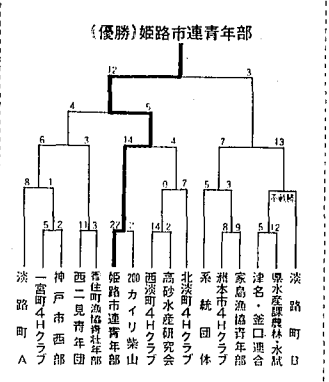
(優勝) 姫路市連青年部

12 3

4 6 7 13

6 3 14 4 7 3

8 1 11 3 0 7 5 3 不戦勝

5 2 22 2 14 2 8 9 5 12

200

淡路町A

一宮町4Hクラブ

神戸市西部

西二見青年団

香住町漁協青壮年部

姫路市連青年部

カイリ柴山

西淡町4Hクラブ

高砂水産研究会

北淡町4Hクラブ

系統団体

洲本市4Hクラブ

家島漁協青年部

津名・釜口連合

県水産課農林・水試

淡路町B